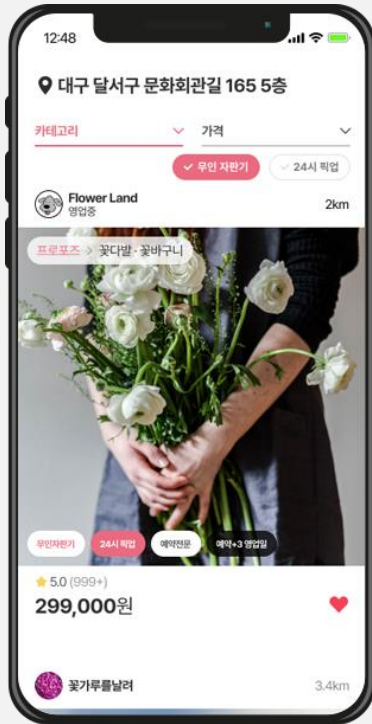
12:48

대구 달서구 문화회관길 165 5층

카테고리

가격

✓ 무인 자판기

✓ 24시 픽업

Flower Land
영업중

2km

프로포즈 > 꽃다발 · 꽃바구니

무인자판기

24시 픽업

예약전문

예약+3 영업일

★ 5.0 (999+)

299,000원

꽃가루를날려

3.4km